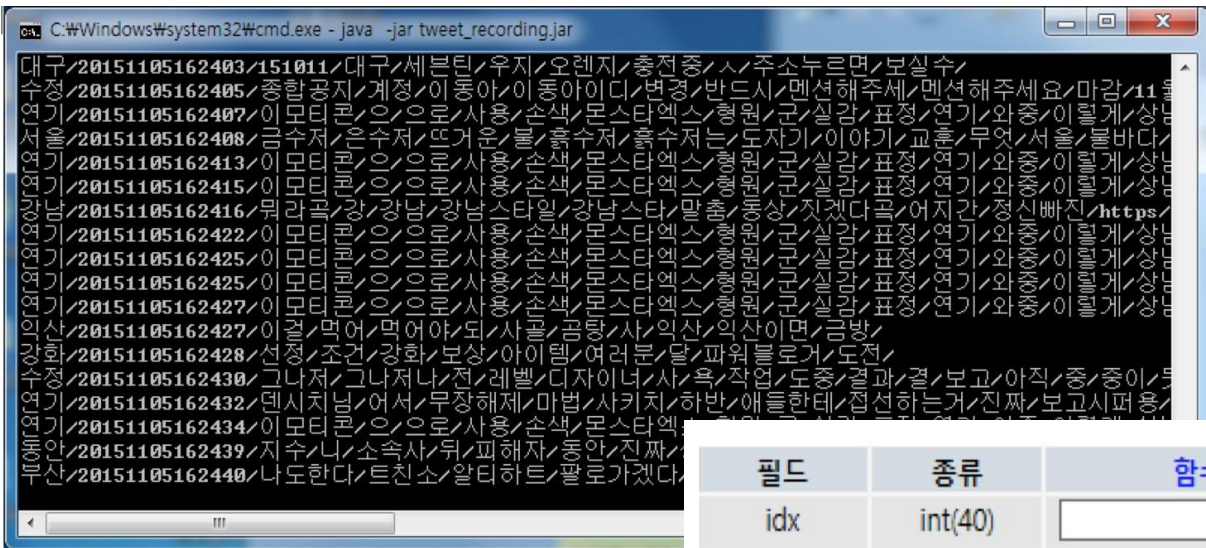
C:\Windows\system32\cmd.exe - java -jar tweet_recording.jar

대구/20151105162403/151011/대구/세븐틴/우지/오렌지/충전중/ㅅ/주소누르면/보실수/
수정/20151105162405/종합공지/계정/이쫑아/이쫑아이디/변경/반드시/멘션해주세/멘션해주세요/마감/11월
연기/20151105162407/이모티콘/으/으로/사용/손색/몬스타엑스/형원/군/실감/표정/연기/와중/이렇게/상남
서울/20151105162408/금수저/은수저/뜨거운/불/흙수저/흙수저는/도자기/이야기/교훈/무엇/서울/불바다/
연기/20151105162413/이모티콘/으/으로/사용/손색/몬스타엑스/형원/군/실감/표정/연기/와중/이렇게/상남
연기/20151105162415/이모티콘/으/으로/사용/손색/몬스타엑스/형원/군/실감/표정/연기/와중/이렇게/상남
강남/20151105162416/뭐라곰/강/강남/강남스타일/강남스타/맡춤/동상/짓겠다곰/어지간/정신빠진/https/
연기/20151105162422/이모티콘/으/으로/사용/손색/몬스타엑스/형원/군/실감/표정/연기/와중/이렇게/상남
연기/20151105162425/이모티콘/으/으로/사용/손색/몬스타엑스/형원/군/실감/표정/연기/와중/이렇게/상남
연기/20151105162425/이모티콘/으/으로/사용/손색/몬스타엑스/형원/군/실감/표정/연기/와중/이렇게/상남
연기/20151105162427/이모티콘/으/으로/사용/손색/몬스타엑스/형원/군/실감/표정/연기/와중/이렇게/상남
익산/20151105162427/이걸/먹어/먹어야/되/사골/곰탕/사/익산/익산이면/금방/
강화/20151105162428/선정/조건/강화/보상/아이템/여러분/달/파워블로거/도전/
수정/20151105162430/그나저/그나저나/전/레벨/디자이너/사/욕/작업/도중/결과/결/보고/아직/중/중이/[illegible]
연기/20151105162432/덴시치님/어서/무장해제/마법/사키치/하반/애들한테/접선하는거/진짜/보고시퍼용/
연기/20151105162434/이모티콘/으/으로/사용/손색/몬스타엑스/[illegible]
동안/20151105162439/지수/니/소속사/뒤/피해자/동안/진짜/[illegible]
부산/20151105162440/나도한다/트친소/알티하트/팔로가겠다/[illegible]

| 필드 | 종류 | 함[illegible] |
|---|---|---|
| idx | int(40) | |